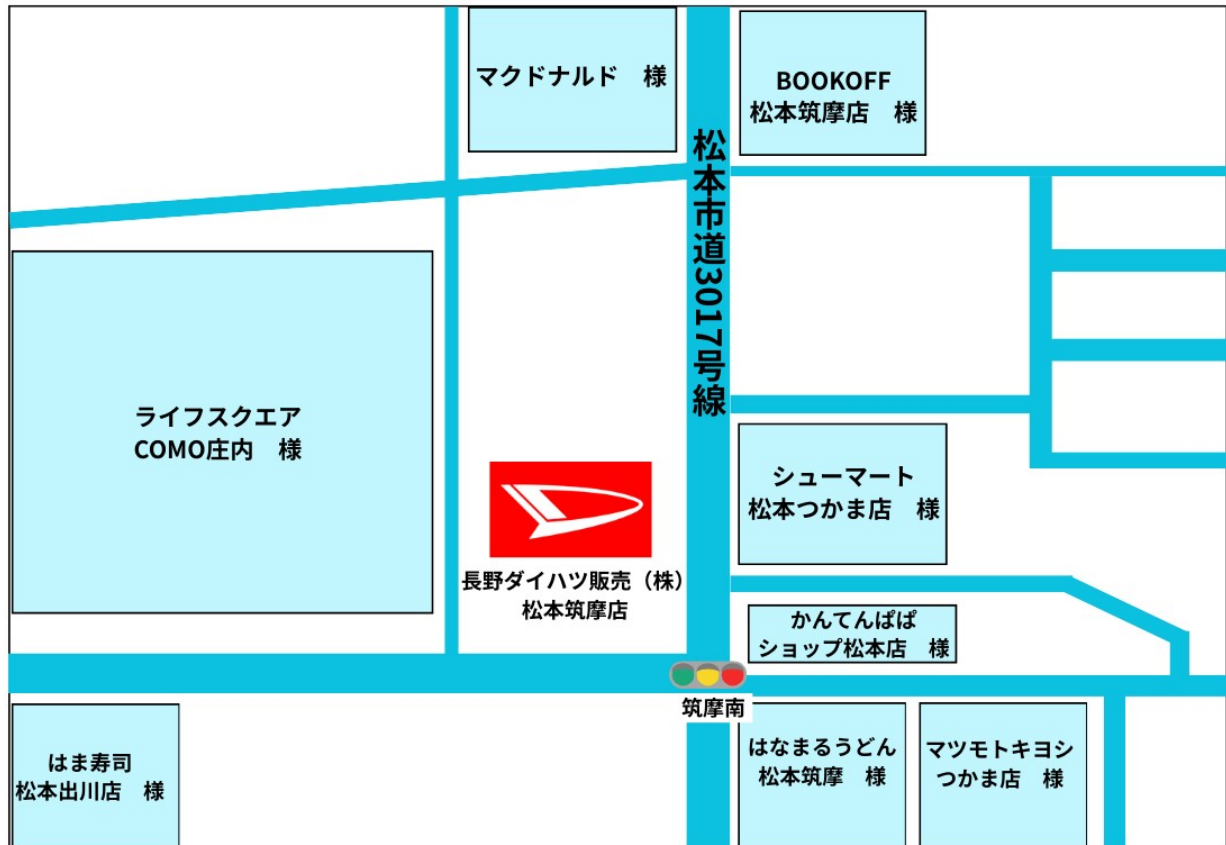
マクドナルド　様

BOOKOFF
松本筑摩店　様

松本市道3017号線

ライフスクエア
COMO庄内　様

長野ダイハツ販売（株）
松本筑摩店

シューマート
松本つかま店　様

かんてんぱぱ
ショップ松本店　様

筑摩南

はま寿司
松本出川店　様

はなまるうどん
松本筑摩　様

マツモトキヨシ
つかま店　様